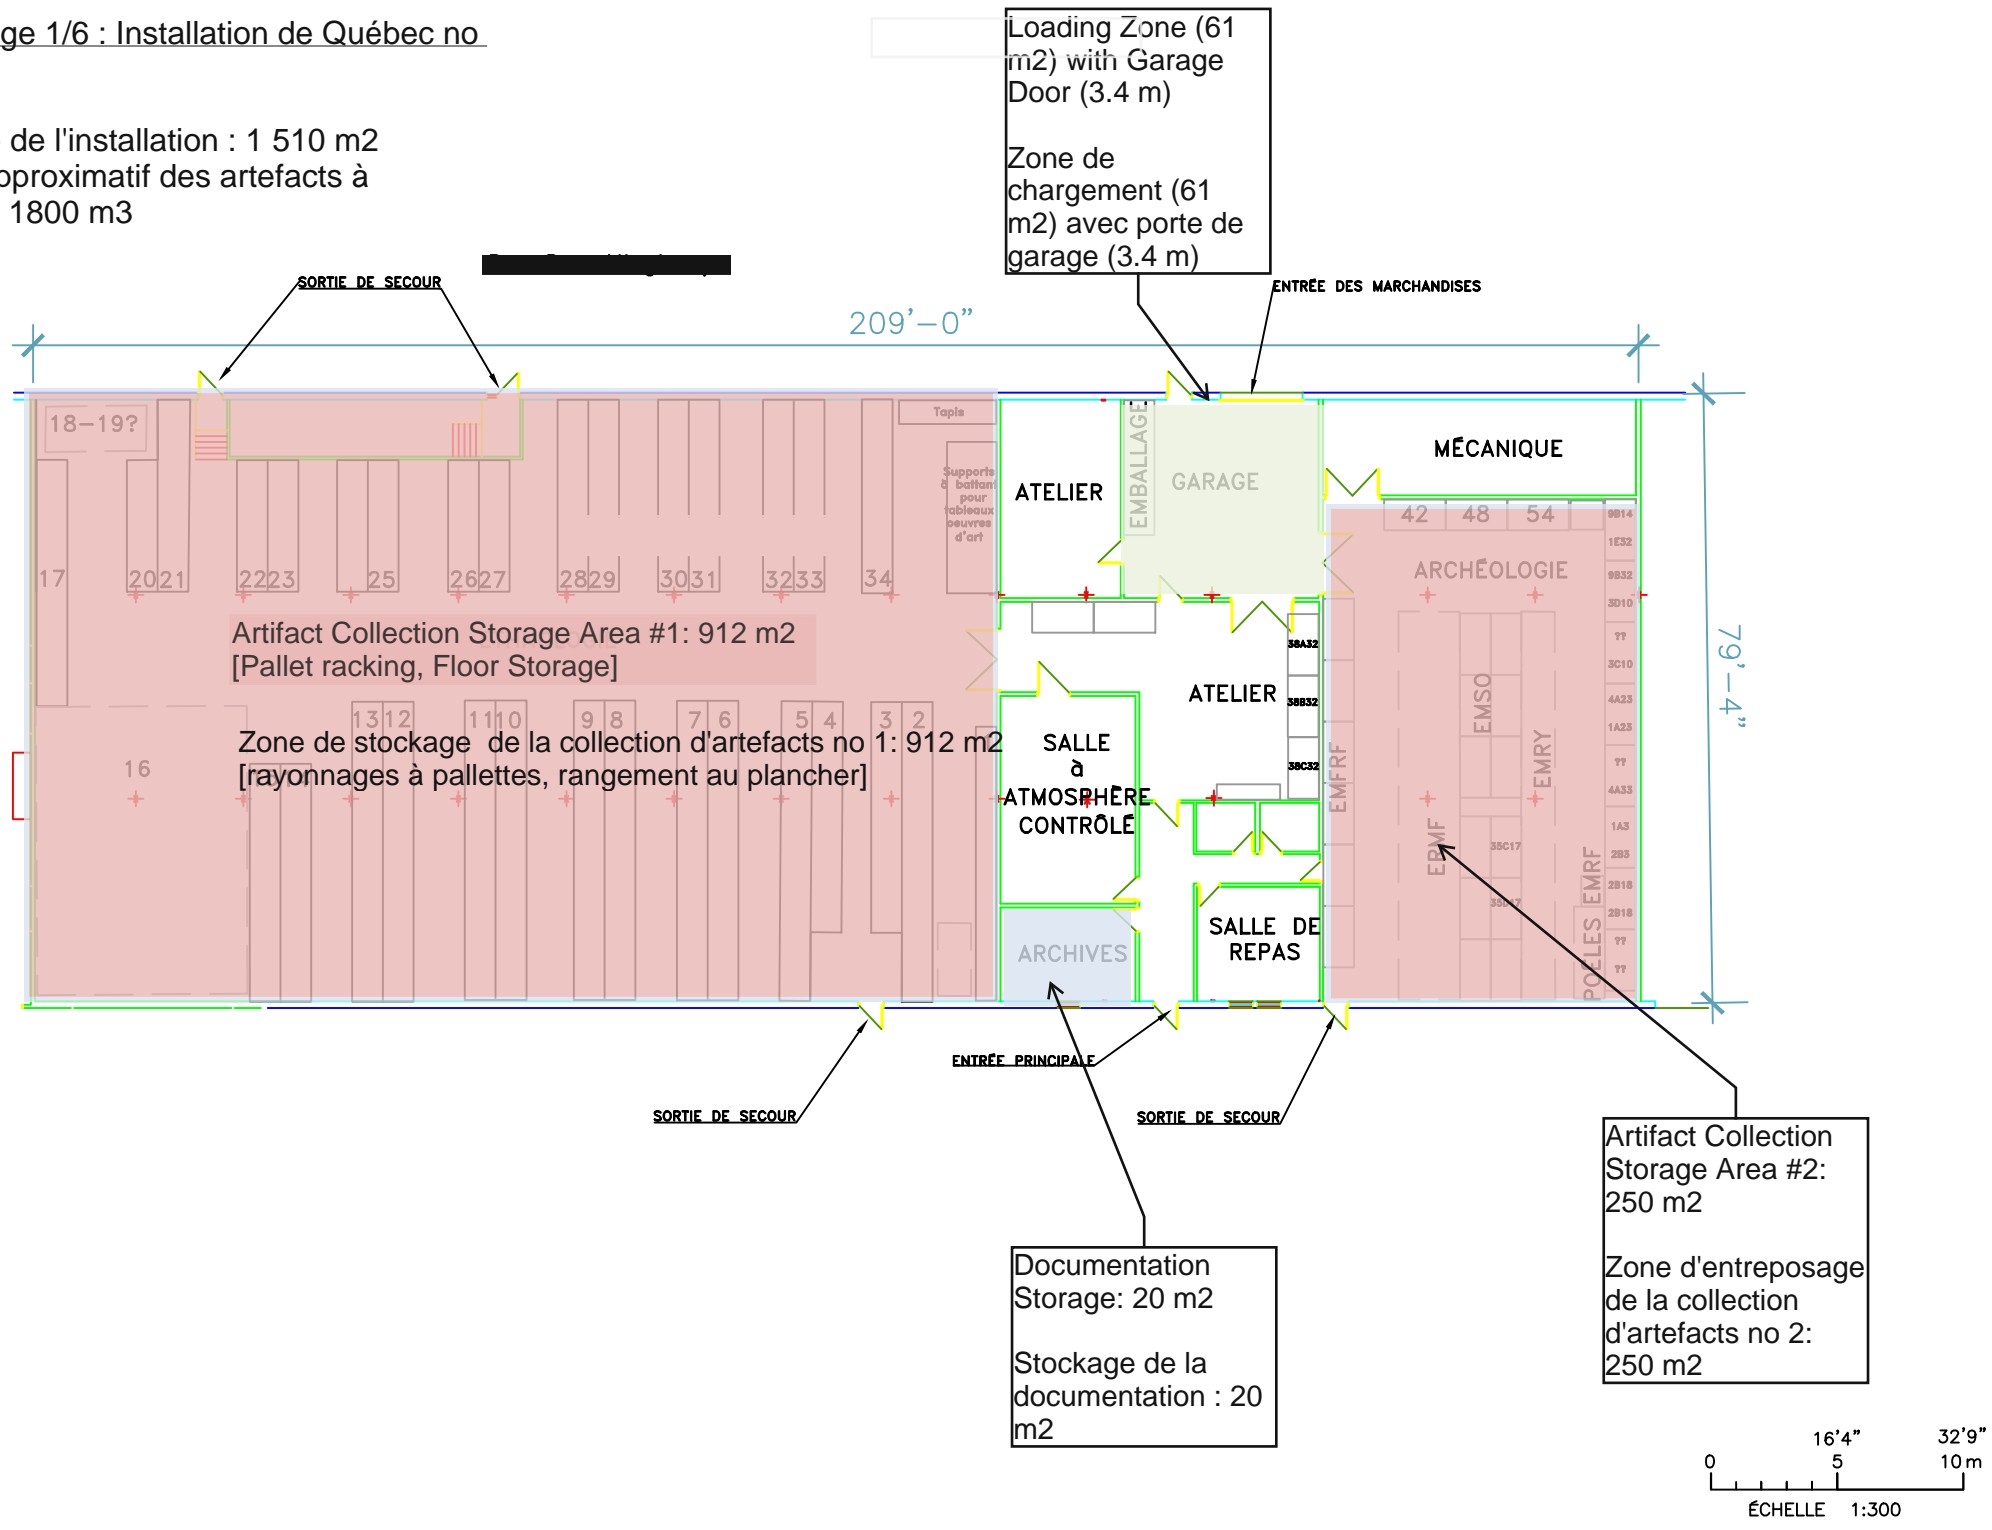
ge 1/6 : Installation de Québec no

de l'installation : 1 510 m2
pproximatif des artefacts à
1800 m3

Loading Zone (61 m2) with Garage Door (3.4 m)

Zone de chargement (61 m2) avec porte de garage (3.4 m)

SORTIE DE SECOUR

ENTRÉE DES MARCHANDISES

209'–0"

18–19?

Tapis

Supports à battant pour tableaux oeuvres d'art

ATELIER

EMBALLAGE

GARAGE

MÉCANIQUE

42 48 54

ARCHÉOLOGIE

17 20 21 22 23 25 26 27 28 29 30 31 32 33 34

Artifact Collection Storage Area #1: 912 m2
[Pallet racking, Floor Storage]

ATELIER

79'–4"

13 12 11 10 9 8 7 6 5 4 3 2

16

Zone de stockage de la collection d'artefacts no 1: 912 m2
[rayonnages à pallettes, rangement au plancher]

SALLE à ATMOSPHÈRE CONTRÔLÉ

EMFRF

EMSO

EMRY

ERMF

EMRF

POÊLES

ARCHIVES

SALLE DE REPAS

ENTRÉE PRINCIPALE

SORTIE DE SECOUR

SORTIE DE SECOUR

Artifact Collection Storage Area #2: 250 m2

Zone d'entreposage de la collection d'artefacts no 2: 250 m2

Documentation Storage: 20 m2

Stockage de la documentation : 20 m2

0 5 10 m
16'4" 32'9"
ÉCHELLE 1:300